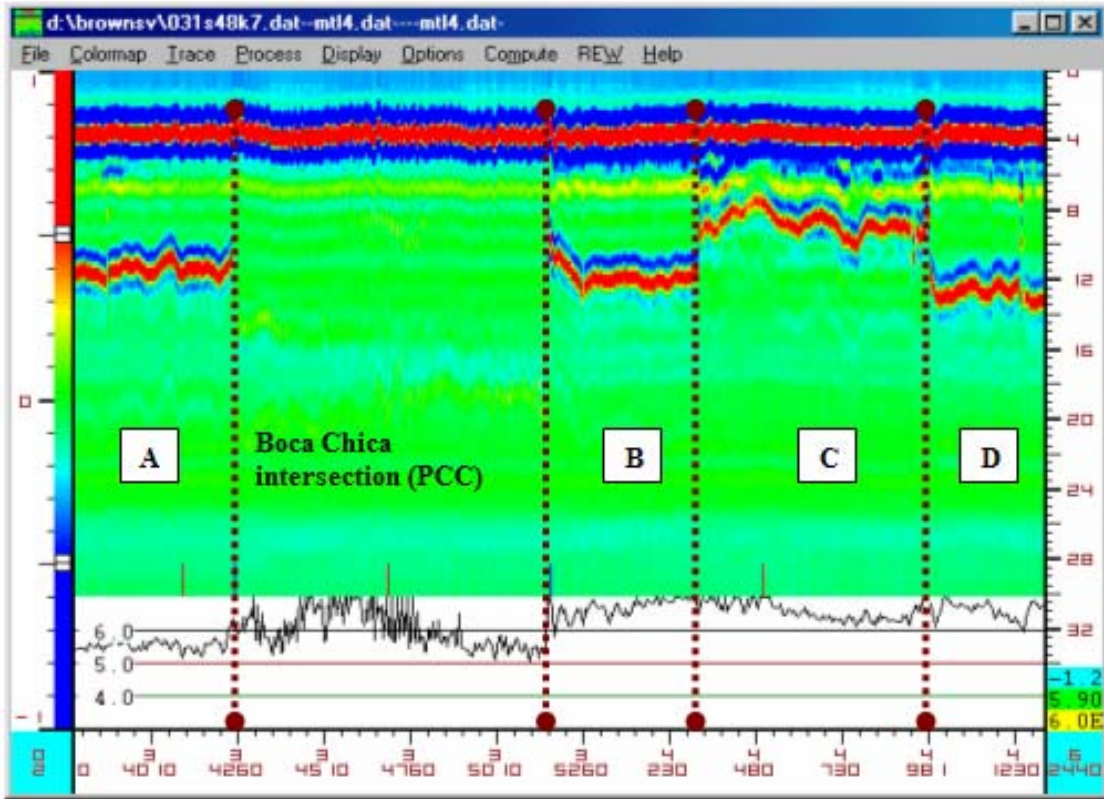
d:\brownsv\031s48k7.dat--mtl4.dat----mtl4.dat-

File Colormap Trace Process Display Options Compute REW Help

1
0
-1

0
4
8
12
16
20
24
28
32

A

Boca Chica intersection (PCC)

B

C

D

6.0
5.0
4.0

-1.2
5.90
6.0E

0 2

0
3 40 10
3 4260
3 45 10
3 4760
3 50 10
3 5260
4 230
4 480
4 730
4 98 1
4 1230
6 2440